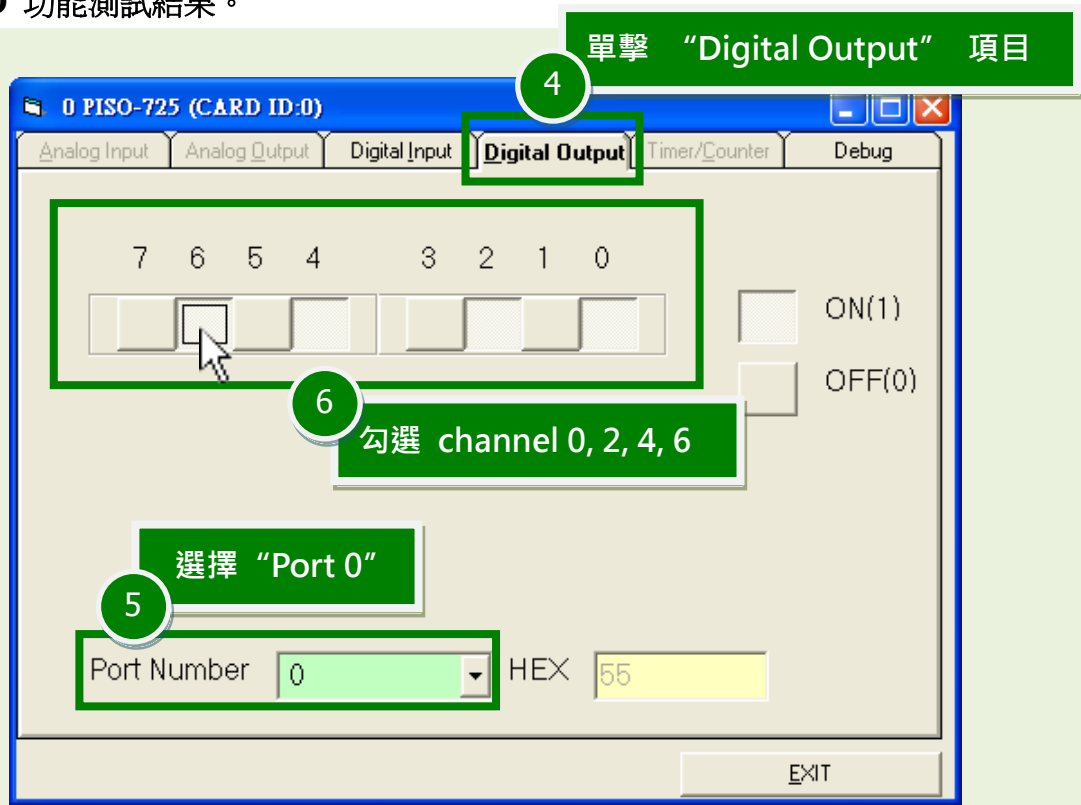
功能測試結果。

單擊 “Digital Output” 項目

4

0 PISO-725 (CARD ID:0)

Analog Input | Analog Output | Digital Input | Digital Output | Timer/Counter | Debug

7 6 5 4 3 2 1 0

ON(1)

OFF(0)

6

勾選 channel 0, 2, 4, 6

選擇 “Port 0”

5

Port Number 0 HEX 55

EXIT